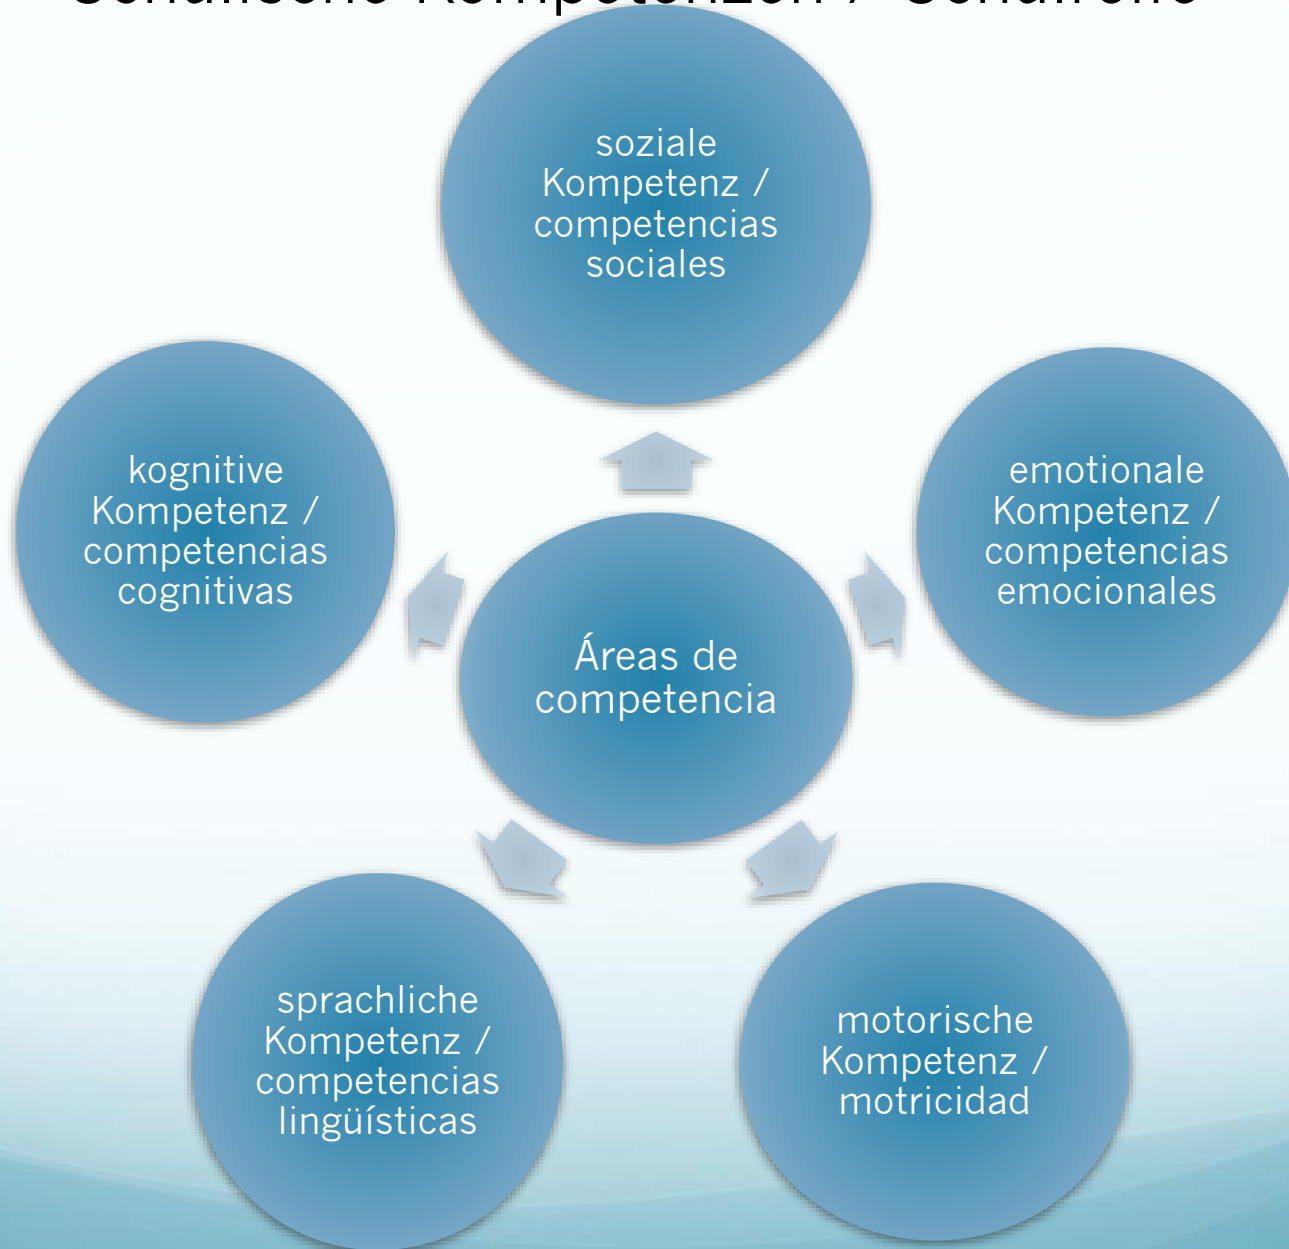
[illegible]

soziale Kompetenz / competencias sociales

kognitive Kompetenz / competencias cognitivas

emotionale Kompetenz / competencias emocionales

Áreas de competencia

sprachliche Kompetenz / competencias lingüísticas

motorische Kompetenz / motricidad